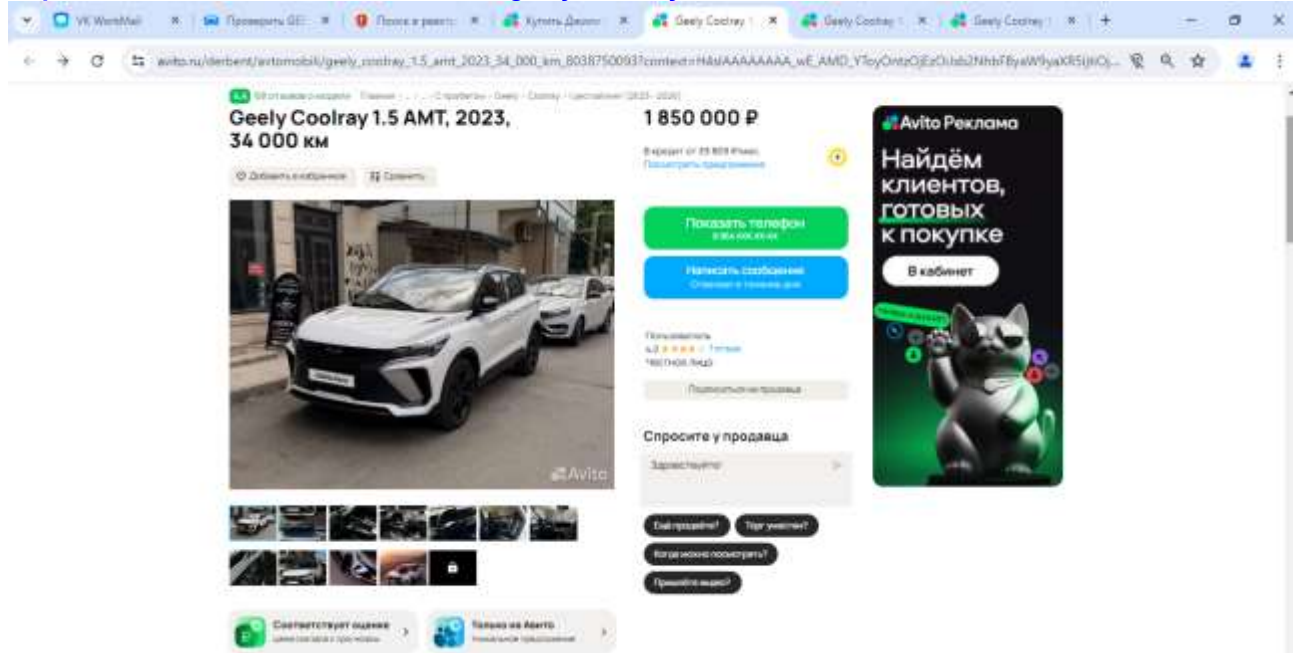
VK WorkMail ×
Проверить GE ×
Поиск в реестр ×
Купить Джили ×
Geely Coolray ×
Geely Coolray ×
Geely Coolray ×
+

avito.ru/derbent/avtomobili/geely_coolray_1.5_amt_2023_34_000_km_8038750093?context=H4sIAAAAAAAA_wE_AMD_YToyOntzOjEzOiJsb2NhbFByaW9yaXR5IjtiOj...

4.4 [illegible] · Главная · ... · С пробегом · Geely · Coolray · I рестайлинг (2023–2026)

Geely Coolray 1.5 AMT, 2023, 34 000 км

Добавить в избранное
Сравнить

1 850 000 ₽

В кредит от 35 809 ₽/мес
Посмотреть предложения

Показать телефон
8 9XX XXX-XX-XX

Написать сообщение
Отвечает в течение дня

Пользователь
4,3 ★★★★ 7 отзывов
Частное лицо

Подписаться на продавца

Спросите у продавца

Здравствуйте!

Ещё продаёте?
Торг уместен?
Когда можно посмотреть?
Пришлёте видео?

Avito

Соответствует оценке
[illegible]

Только на Авито
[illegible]

Avito Реклама
Найдём клиентов, готовых к покупке
В кабинет